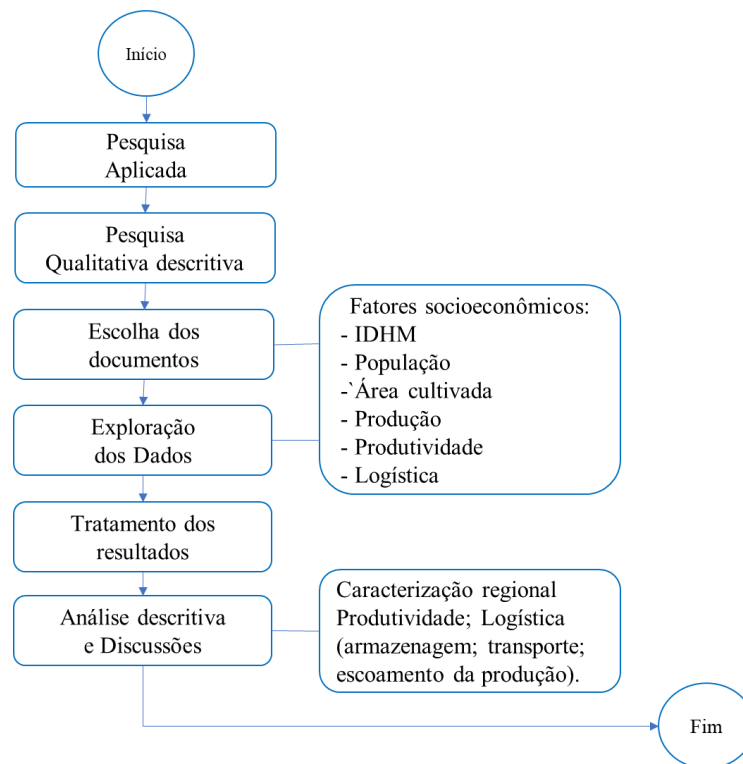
Início

Pesquisa Aplicada

Pesquisa Qualitativa descritiva

Escolha dos documentos

Fatores socioeconômicos:
- IDHM
- População
-`Área cultivada
- Produção
- Produtividade
- Logística

Exploração dos Dados

Tratamento dos resultados

Análise descritiva e Discussões

Caracterização regional Produtividade; Logística (armazenagem; transporte; escoamento da produção).

Fim